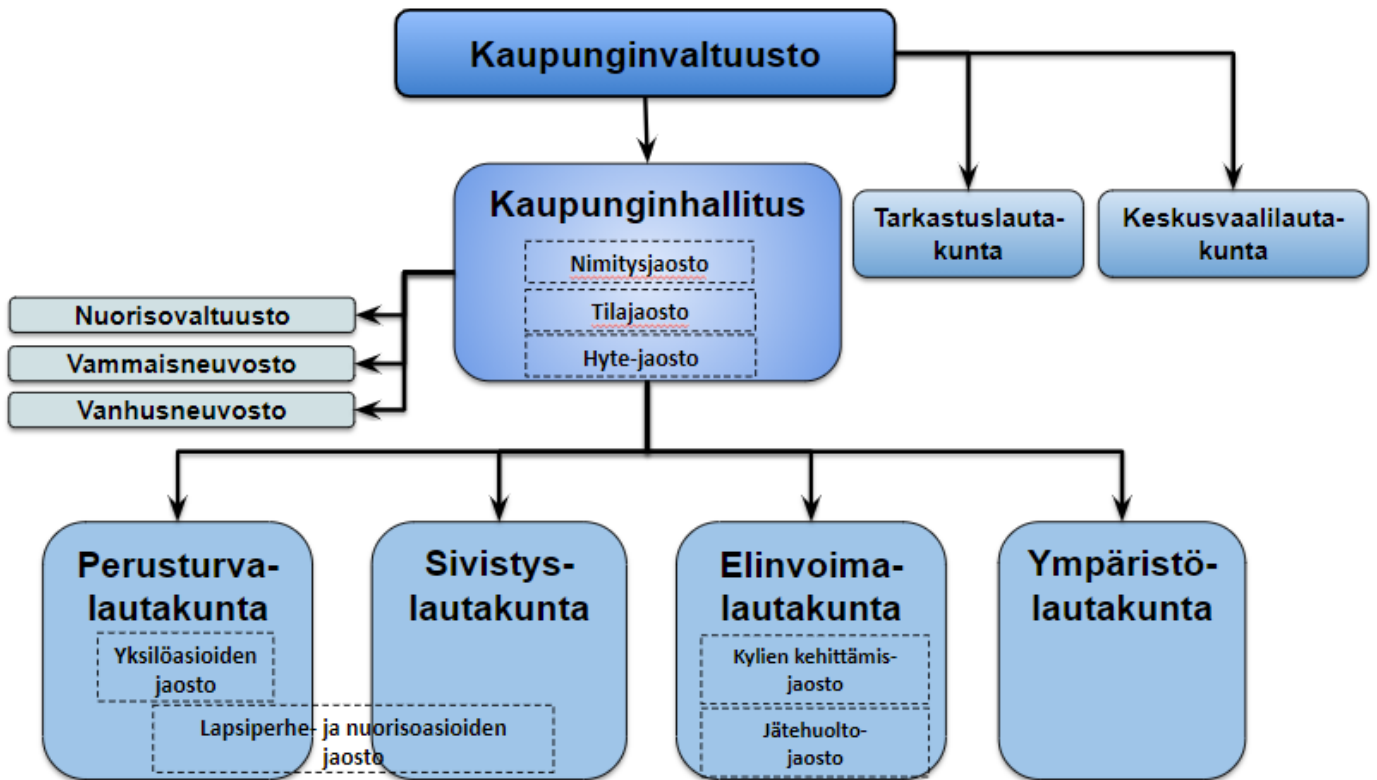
Kaupunginvaltuusto

Kaupunginhallitus

Nimitysjaosto

Tilajaosto

Hyte-jaosto

Tarkastuslautakunta

Keskusvaalilautakunta

Nuorisovaltuusto

Vammaisneuvosto

Vanhusneuvosto

Perusturvalautakunta

Yksilöasioiden jaosto

Lapsiperhe- ja nuorisoasioiden jaosto

Sivistyslautakunta

Elinvoimalautakunta

Kylien kehittämisjaosto

Jätehuoltojaosto

Ympäristölautakunta